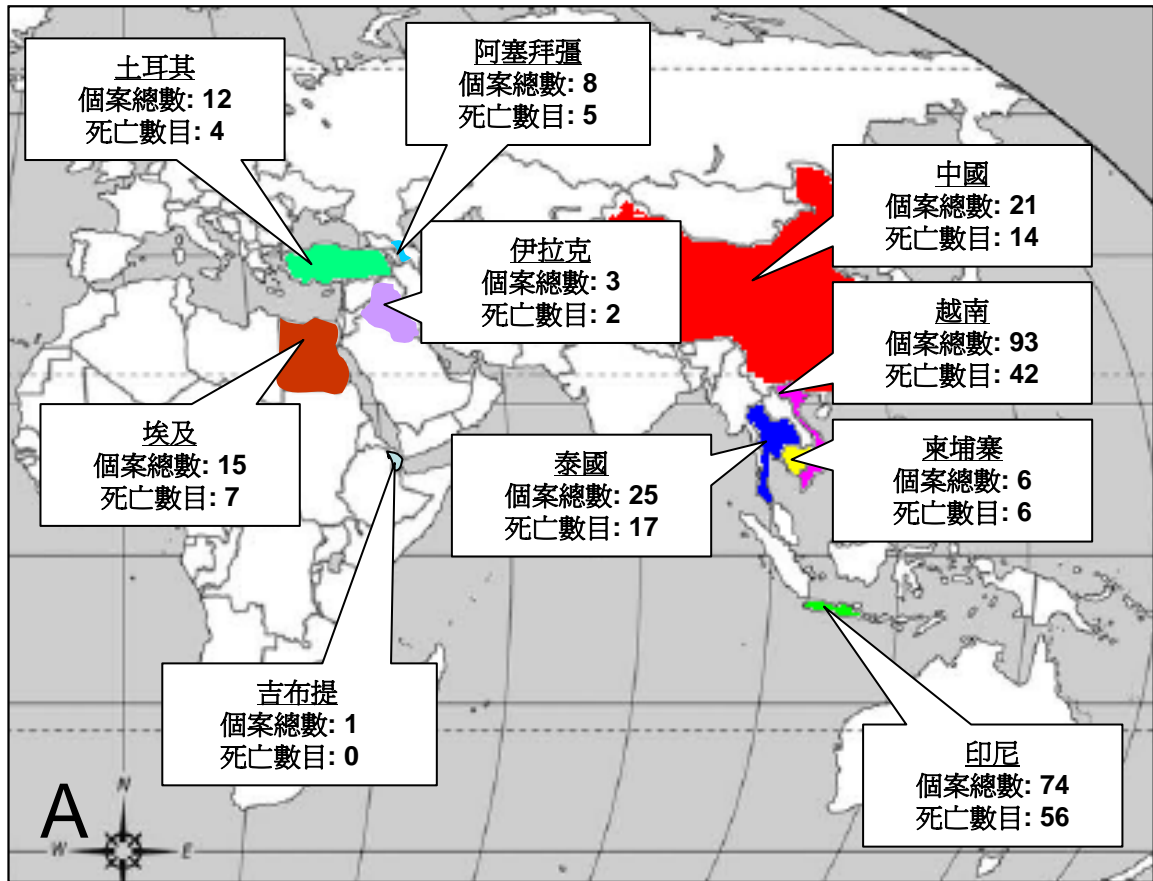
土耳其
個案總數: 12
死亡數目: 4

阿塞拜彊
個案總數: 8
死亡數目: 5

中國
個案總數: 21
死亡數目: 14

伊拉克
個案總數: 3
死亡數目: 2

越南
個案總數: 93
死亡數目: 42

埃及
個案總數: 15
死亡數目: 7

泰國
個案總數: 25
死亡數目: 17

柬埔寨
個案總數: 6
死亡數目: 6

吉布提
個案總數: 1
死亡數目: 0

印尼
個案總數: 74
死亡數目: 56

A
N
W
E